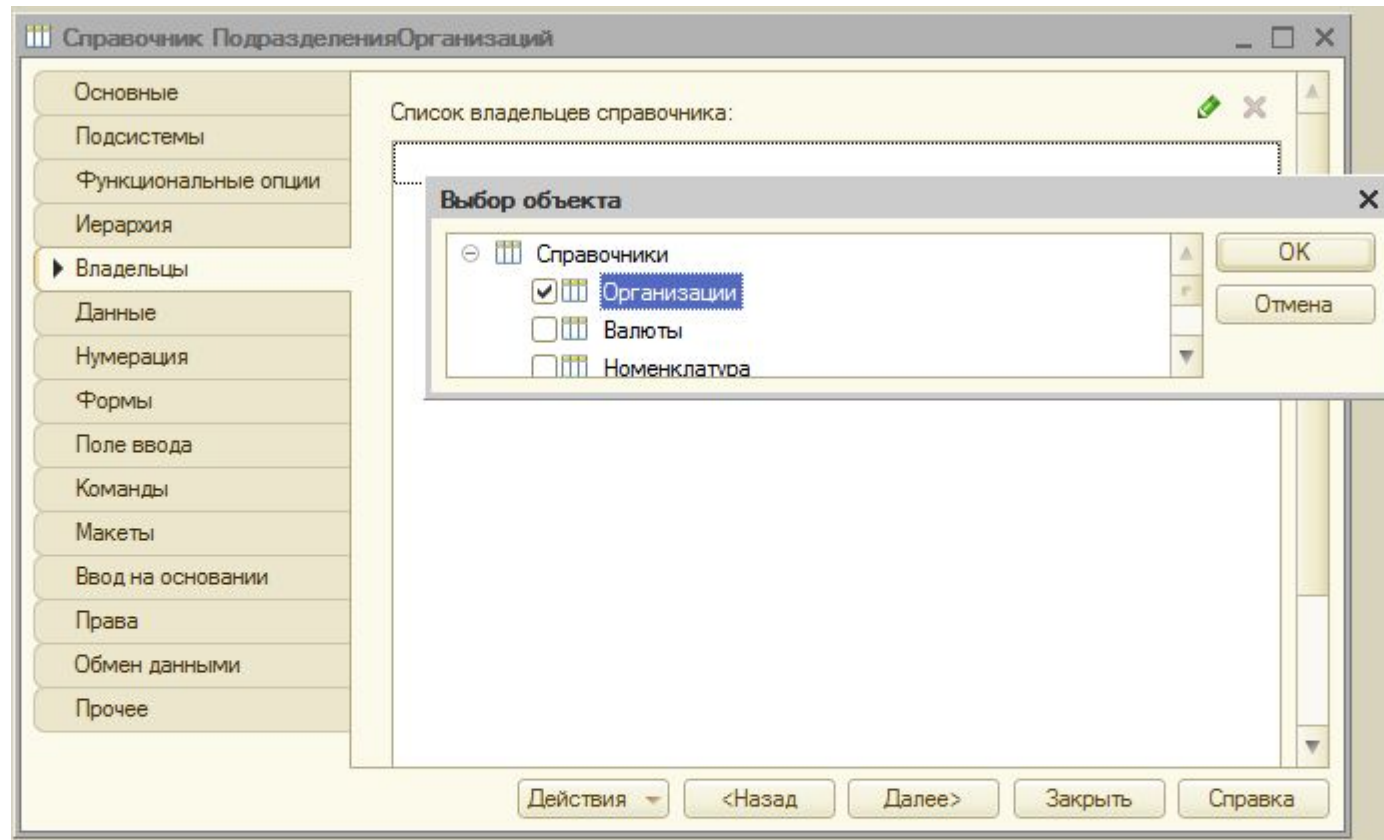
Справочник ПодразделенияОрганизаций

Основные
Подсистемы
Функциональные опции
Иерархия
Владельцы
Данные
Нумерация
Формы
Поле ввода
Команды
Макеты
Ввод на основании
Права
Обмен данными
Прочее

Список владельцев справочника:

Выбор объекта

Справочники
Организации
Валюты
Номенклатура

OK
Отмена

Действия
<Назад
Далее>
Закрыть
Справка